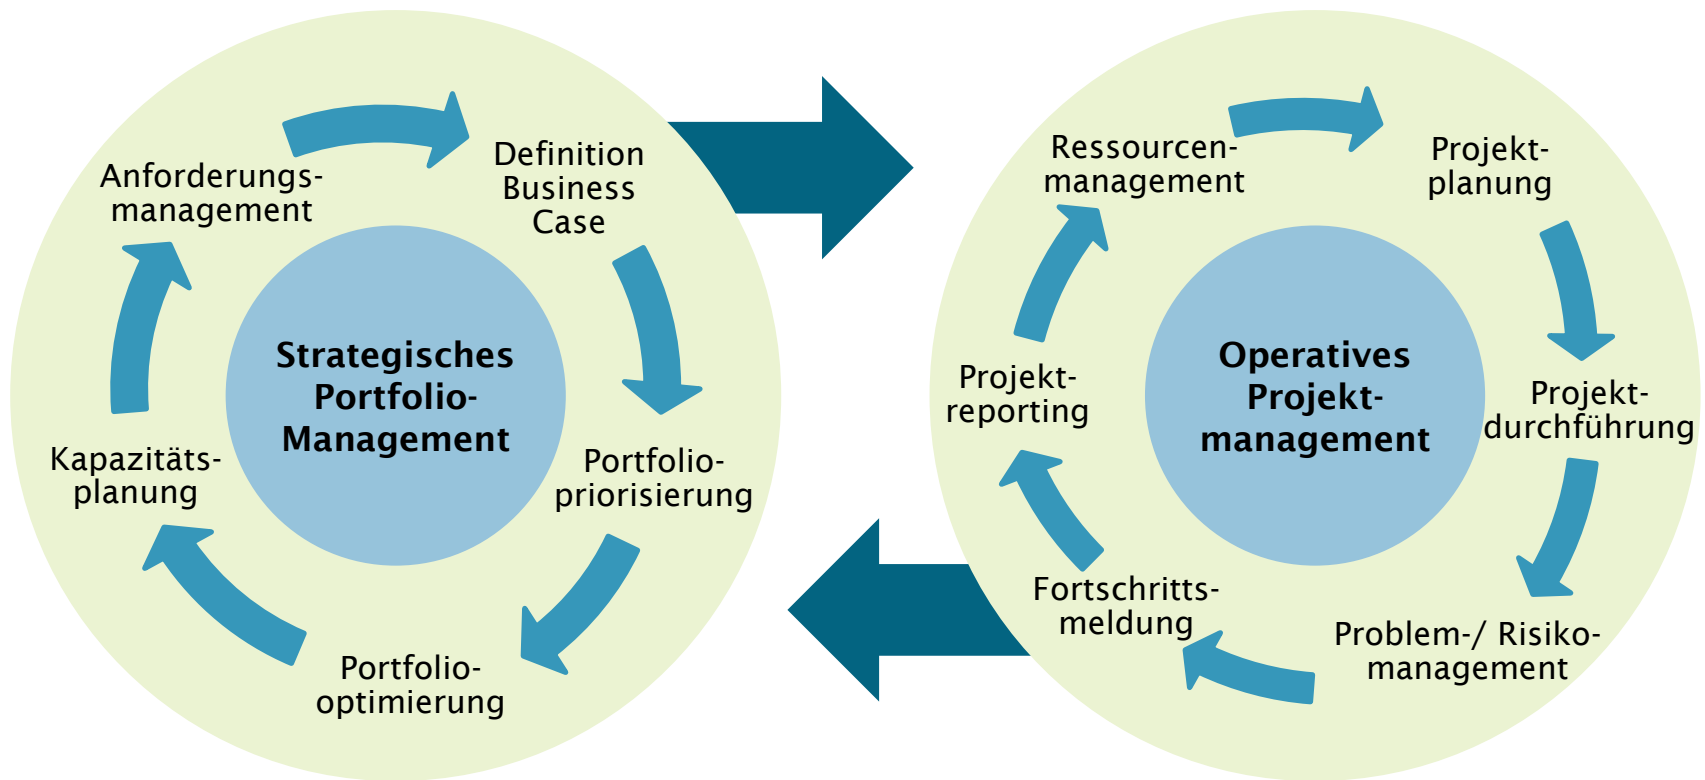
Strategisches Portfolio-Management

Anforderungs-management

Definition Business Case

Portfolio-priorisierung

Portfolio-optimierung

Kapazitäts-planung

Operatives Projekt-management

Ressourcen-management

Projekt-planung

Projekt-durchführung

Problem-/ Risiko-management

Fortschritts-meldung

Projekt-reporting